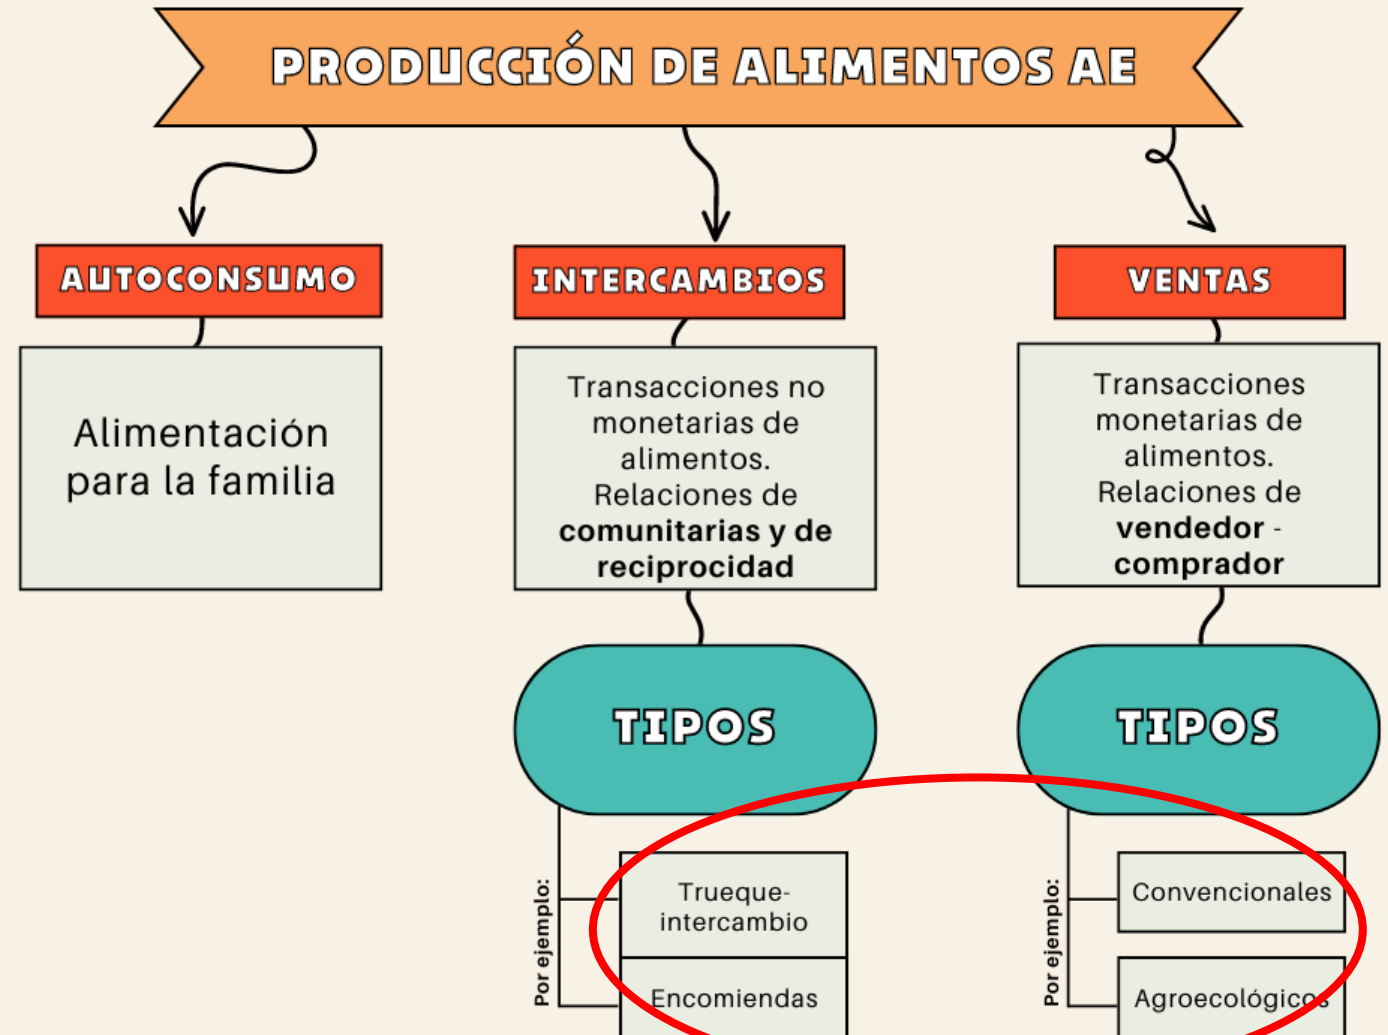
PRODUCCIÓN DE ALIMENTOS AE

AUTOCONSUMO

Alimentación para la familia

INTERCAMBIOS

Transacciones no monetarias de alimentos. Relaciones de **comunitarias y de reciprocidad**

TIPOS

Por ejemplo:

Trueque-intercambio

Encomiendas

VENTAS

Transacciones monetarias de alimentos. Relaciones de **vendedor - comprador**

TIPOS

Por ejemplo:

Convencionales

Agroecológicos